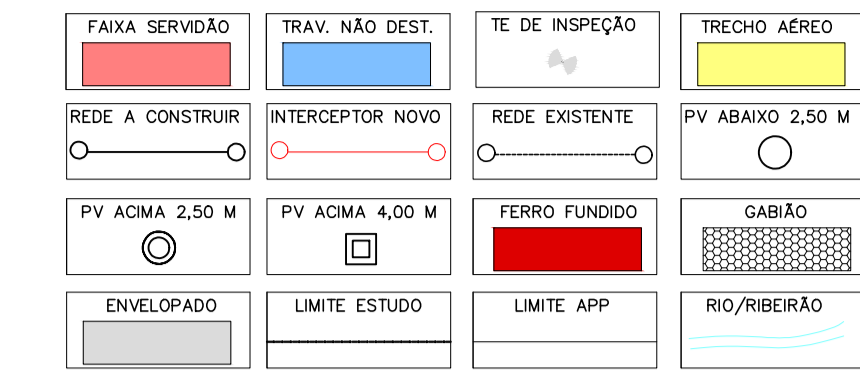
FAIXA SERVIDÃO

TRAV. NÃO DEST.

TE DE INSPEÇÃO

TRECHO AÉREO

REDE A CONSTRUIR

INTERCEPTOR NOVO

REDE EXISTENTE

PV ABAIXO 2,50 M

PV ACIMA 2,50 M

PV ACIMA 4,00 M

FERRO FUNDIDO

GABIÃO

ENVELOPADO

LIMITE ESTUDO

LIMITE APP

RIO/RIBEIRÃO